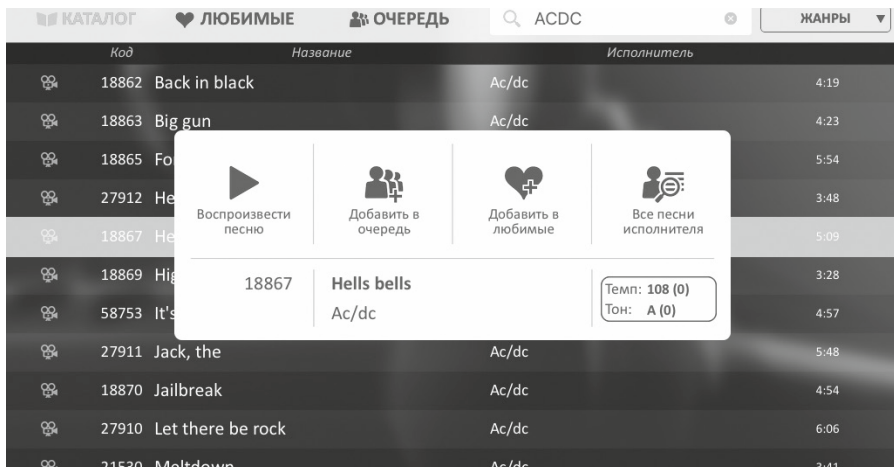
КАТАЛОГ ЛЮБИМЫЕ ОЧЕРЕДЬ ACDC ЖАНРЫ

| Код | Название | Исполнитель | |
|---|---|---|---|
| 18862 | Back in black | Ac/dc | 4:19 |
| 18863 | Big gun | Ac/dc | 4:23 |
| 18865 | Fo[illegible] | | 5:54 |
| 27912 | He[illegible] | | 3:48 |
| 18867 | He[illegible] | | 5:09 |
| 18869 | Hig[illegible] | | 3:28 |
| 58753 | It's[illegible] | | 4:57 |
| 27911 | Jack, the | Ac/dc | 5:48 |
| 18870 | Jailbreak | Ac/dc | 4:54 |
| 27910 | Let there be rock | Ac/dc | 6:06 |
| 21530 | Meltdown | Ac/dc | 3:41 |

Воспроизвести песню

Добавить в очередь

Добавить в любимые

Все песни исполнителя

18867 Hells bells Ac/dc

Темп: 108 (0)
Тон: A (0)